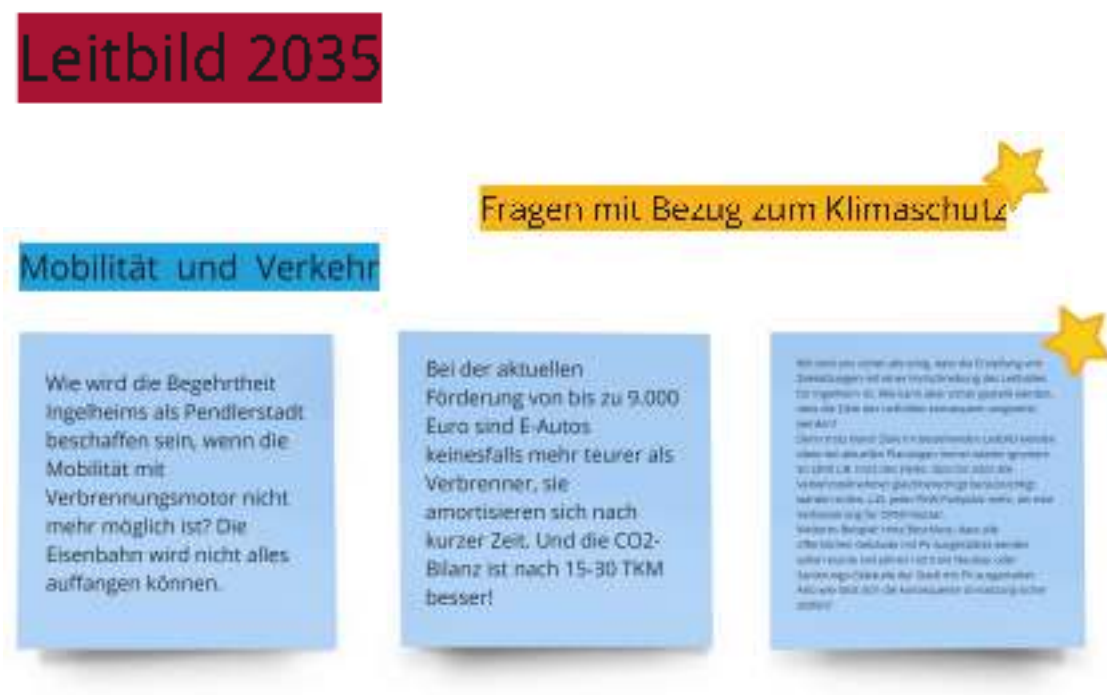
Leitbild 2035

Fragen mit Bezug zum Klimaschutz

Mobilität und Verkehr

Wie wird die Begehrtheit Ingelheims als Pendlerstadt beschaffen sein, wenn die Mobilität mit Verbrennungsmotor nicht mehr möglich ist? Die Eisenbahn wird nicht alles auffangen können.

Bei der aktuellen Förderung von bis zu 9.000 Euro sind E-Autos keinesfalls mehr teurer als Verbrenner, sie amortisieren sich nach kurzer Zeit. Und die CO2-Bilanz ist nach 15-30 TKM besser!

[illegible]